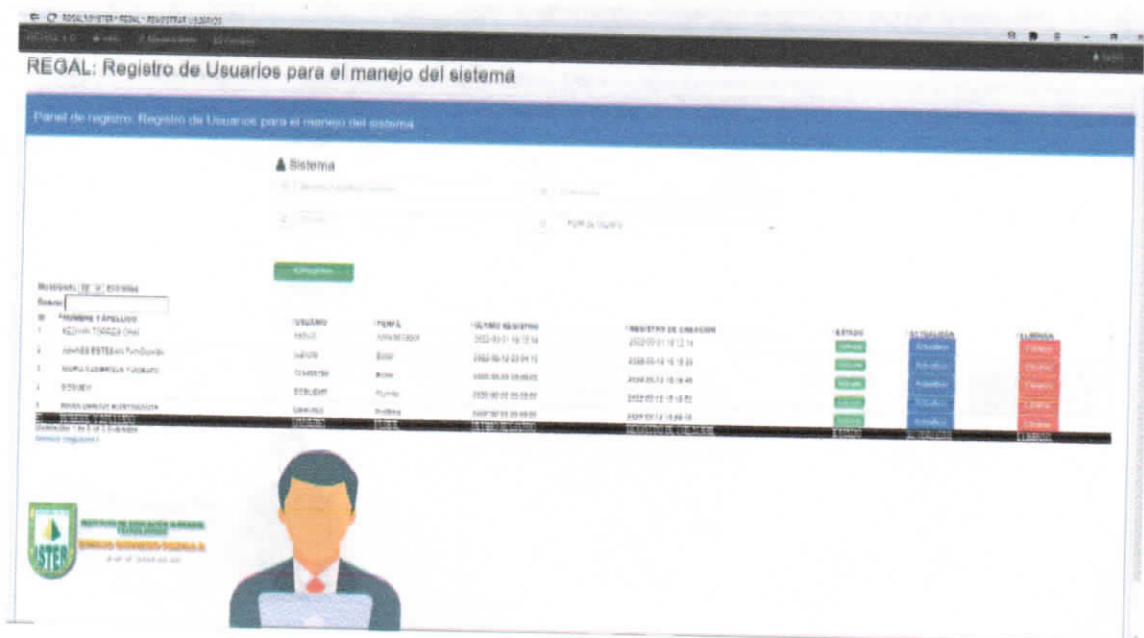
REGAL: Registro de Usuarios para el manejo del sistema

Panel de registro: Registro de Usuarios para el manejo del sistema

Sistema

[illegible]

Buscar:

| N | NOMBRE Y APELLIDO | USUARIO | PERFIL | ULTIMO REGISTRO | REGISTRO DE CREACION | ESTADO | ACTUALIZAR | ELIMINAR |
|---|---|---|---|---|---|---|---|---|
| 1 | KEDWIN TORRES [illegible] | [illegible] | Administrador | 2022-03-31 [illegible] | 2022-03-31 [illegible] | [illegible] | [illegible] | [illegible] |
| 2 | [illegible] | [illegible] | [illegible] | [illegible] | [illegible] | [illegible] | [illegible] | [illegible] |
| 3 | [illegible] | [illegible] | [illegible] | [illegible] | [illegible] | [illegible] | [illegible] | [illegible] |
| 4 | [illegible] | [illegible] | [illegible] | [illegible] | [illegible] | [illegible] | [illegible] | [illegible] |
| 5 | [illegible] | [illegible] | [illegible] | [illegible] | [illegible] | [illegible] | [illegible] | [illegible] |

ISTER